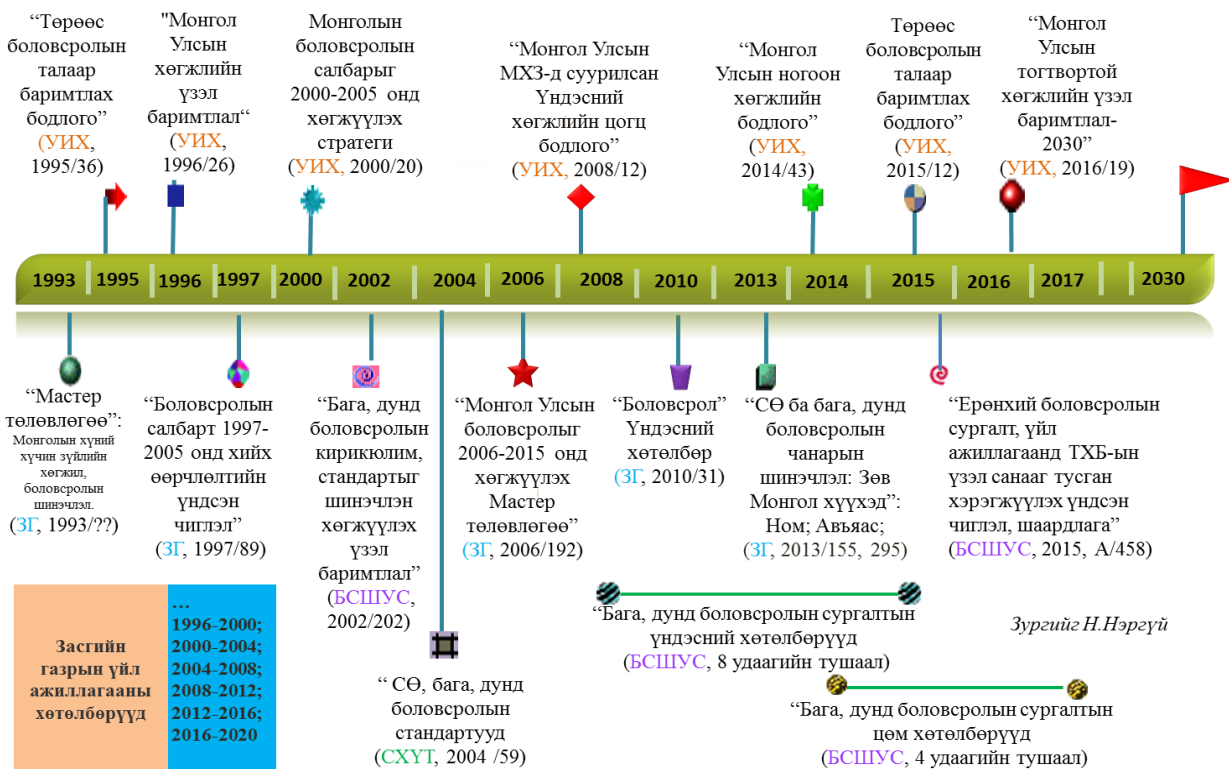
“Төрөөс боловсролын талаар баримтлах бодлого” (УИХ, 1995/36)

"Монгол Улсын хөгжлийн үзэл баримтлал“ (УИХ, 1996/26)

Монголын боловсролын салбарыг 2000-2005 онд хөгжүүлэх стратеги (УИХ, 2000/20)

“Монгол Улсын МХЗ-д суурилсан Үндэсний хөгжлийн цогц бодлого” (УИХ, 2008/12)

“Монгол Улсын ногоон хөгжлийн бодлого” (УИХ, 2014/43)

Төрөөс боловсролын талаар баримтлах бодлого” (УИХ, 2015/12)

“Монгол Улсын тогтвортой хөгжлийн үзэл баримтлал-2030” (УИХ, 2016/19)

1993 1995 1996 1997 2000 2002 2004 2006 2008 2010 2013 2014 2015 2016 2017 2030

“Мастер төлөвлөгөө”: Монголын хүний хүчин зүйлийн хөгжил, боловсролын шинэчлэл. (ЗГ, 1993/??)

“Боловсролын салбарт 1997-2005 онд хийх өөрчлөлтийн үндсэн чиглэл” (ЗГ, 1997/89)

“Бага, дунд боловсролын кирикюлим, стандартыг шинэчлэн хөгжүүлэх үзэл баримтлал” (БСШУС, 2002/202)

“Монгол Улсын боловсролыг 2006-2015 онд хөгжүүлэх Мастер төлөвлөгөө” (ЗГ, 2006/192)

“Боловсрол” Үндэсний хөтөлбөр (ЗГ, 2010/31)

“СӨ ба бага, дунд боловсролын чанарын шинэчлэл: Зөв Монгол хүүхэд”: Ном; Авьяас; (ЗГ, 2013/155, 295)

“Ерөнхий боловсролын сургалт, үйл ажиллагаанд ТХБ-ын үзэл санааг тусган хэрэгжүүлэх үндсэн чиглэл, шаардлага” (БСШУС, 2015, А/458)

| Засгийн газрын үйл ажиллагааны хөтөлбөрүүд | … 1996-2000; 2000-2004; 2004-2008; 2008-2012; 2012-2016; 2016-2020 |
|---|---|

“ СӨ, бага, дунд боловсролын стандартууд (СХҮТ, 2004 /59)

“Бага, дунд боловсролын сургалтын үндэсний хөтөлбөрүүд (БСШУС, 8 удаагийн тушаал)

Зургийг Н.Нэргүй

“Бага, дунд боловсролын сургалтын цөм хөтөлбөрүүд (БСШУС, 4 удаагийн тушаал)